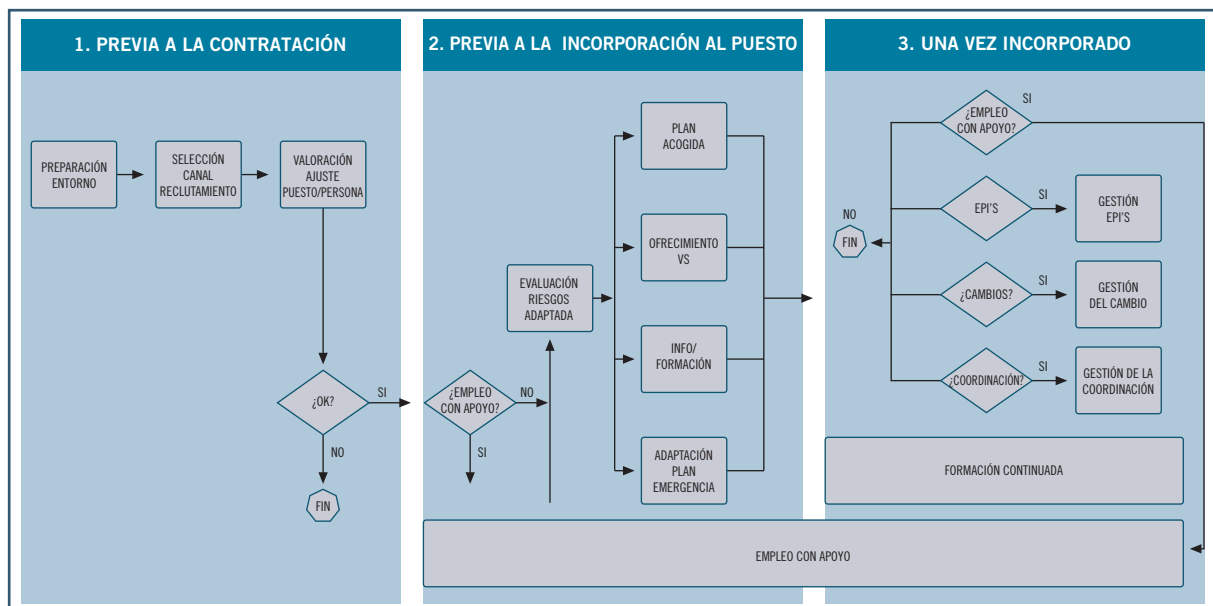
1. PREVIA A LA CONTRATACIÓN

PREPARACIÓN ENTORNO

SELECCIÓN CANAL RECLUTAMIENTO

VALORACIÓN AJUSTE PUESTO/PERSONA

¿OK?

SI

NO

FIN

2. PREVIA A LA INCORPORACIÓN AL PUESTO

¿EMPLEO CON APOYO?

NO

SI

EVALUACIÓN RIESGOS ADAPTADA

PLAN ACOGIDA

OFRECIMIENTO VS

INFO/ FORMACIÓN

ADAPTACIÓN PLAN EMERGENCIA

3. UNA VEZ INCORPORADO

¿EMPLEO CON APOYO?

SI

NO

FIN

EPI'S

SI

GESTIÓN EPI'S

¿CAMBIOS?

SI

GESTIÓN DEL CAMBIO

¿COORDINACIÓN?

SI

GESTIÓN DE LA COORDINACIÓN

FORMACIÓN CONTINUADA

EMPLEO CON APOYO